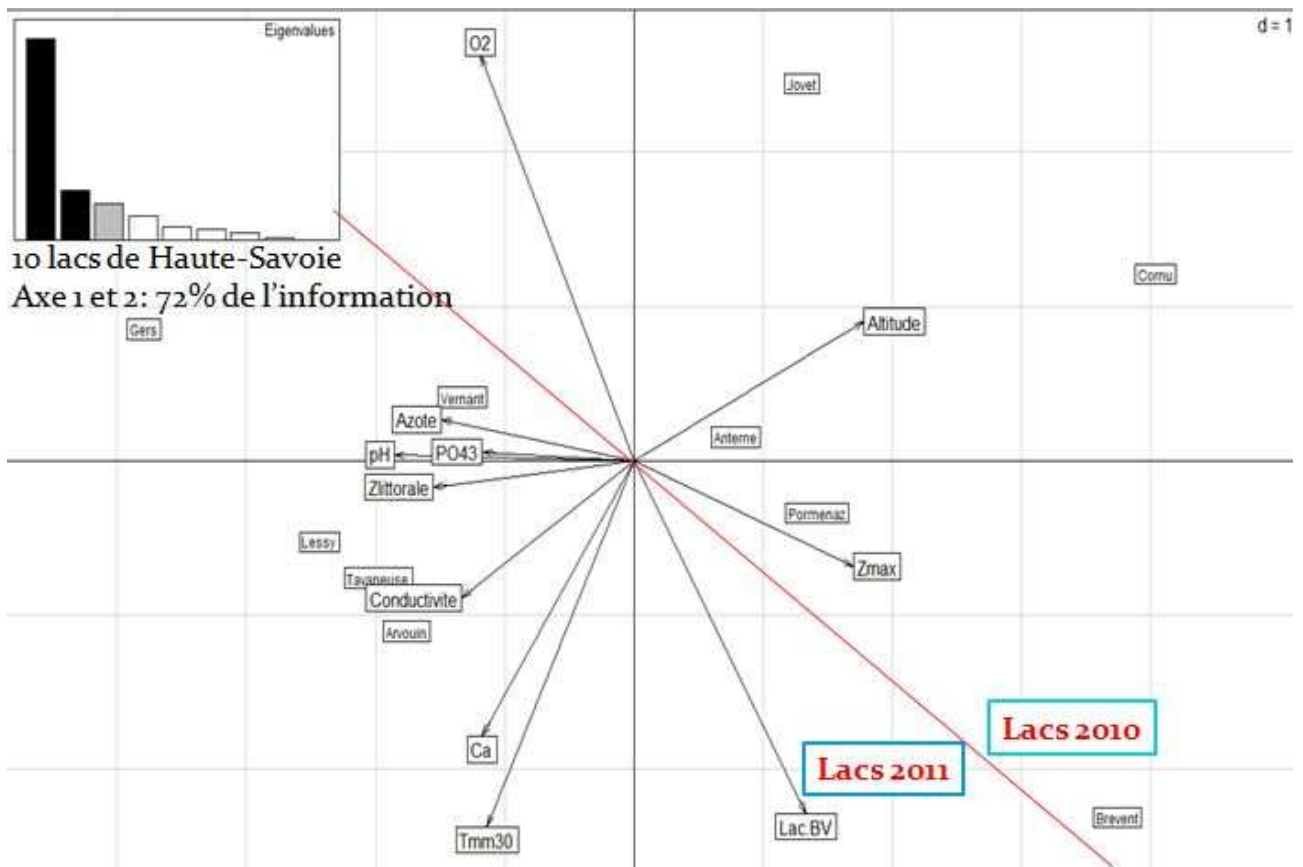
Eigenvalues

d = 1

O2

Jovet

10 lacs de Haute-Savoie
Axe 1 et 2: 72% de l'information

Cornu

Gers

Altitude

Vernant

Azote

Anterne

pH

PO43

Zlittorale

Pormenaz

Lessy

Zmax

Tavaneuse

Conductivite

Arvouin

Lacs 2010

Lacs 2011

Ca

Brevent

Lac.BV

Tmm30